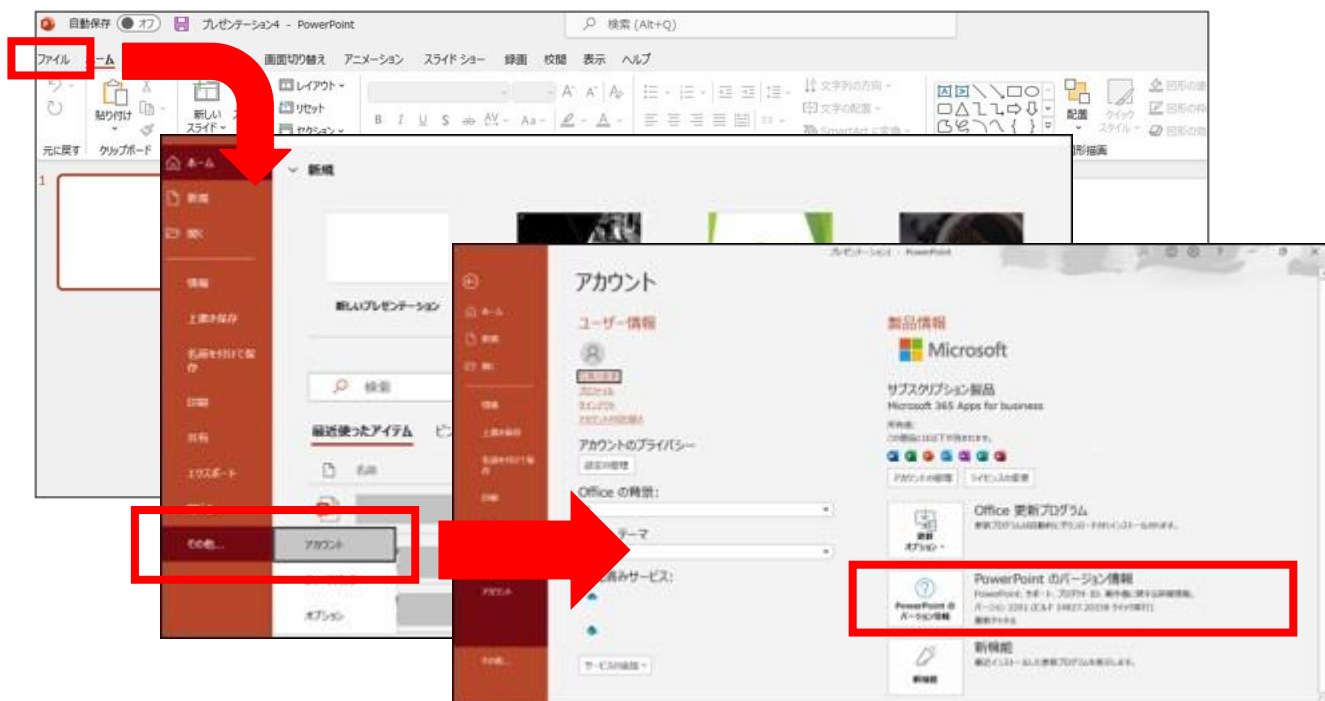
自動保存 オフ プレゼンテーション4 - PowerPoint 検索 (Alt+Q)

ファイル ホーム 画面切り替え アニメーション スライド ショー 録画 校閲 表示 ヘルプ

元に戻す 貼り付け クリップボード 新しいスライド レイアウト リセット セクション 文字列の方向 文字の配置 SmartArt に変換 配置 クイック スタイル 図形描画

1

ホーム
新規
開く
情報
上書き保存
名前を付けて保存
印刷
共有
エクスポート
その他...
アカウント
オプション

新規
新しいプレゼンテーション
検索
最近使ったアイテム
名前

プレゼンテーション - PowerPoint

アカウント

ユーザー情報
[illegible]
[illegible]
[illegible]
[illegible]

アカウントのプライバシー
設定の管理

Office の背景:
Office テーマ:
接続済みサービス:
サービスの追加

製品情報
Microsoft
サブスクリプション製品
Microsoft 365 Apps for business
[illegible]
アカウントの管理 ライセンスの変更

Office 更新プログラム
更新オプション
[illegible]

PowerPoint のバージョン情報
PowerPoint のバージョン情報
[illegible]
バージョン 2201 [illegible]

新機能
新機能
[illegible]